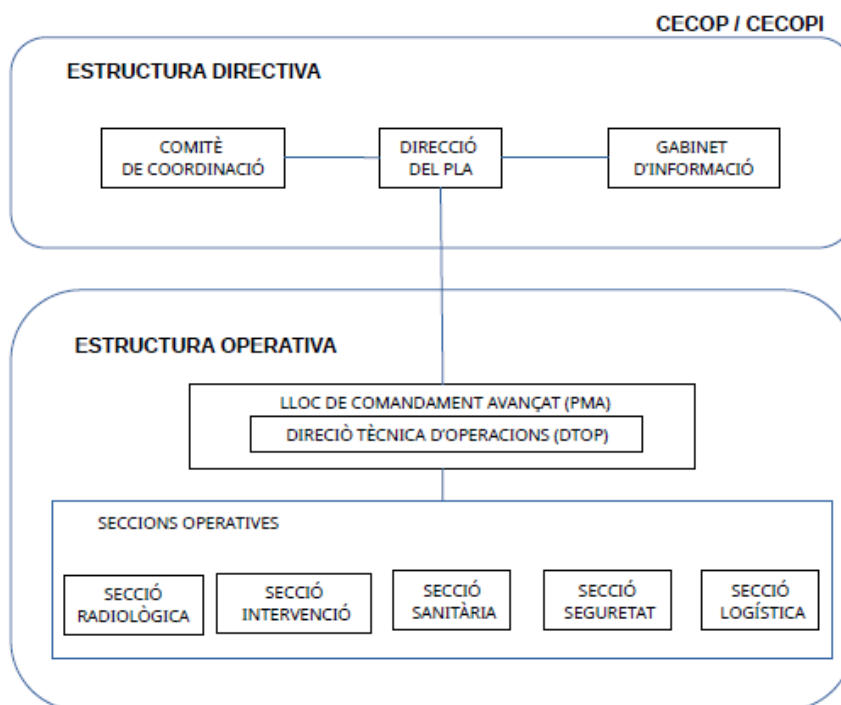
CECOP / CECOPI

ESTRUCTURA DIRECTIVA

COMITÈ DE COORDINACIÓ

DIRECCIÓ DEL PLA

GABINET D'INFORMACIÓ

ESTRUCTURA OPERATIVA

LLOC DE COMANDAMENT AVANÇAT (PMA)

DIRECIÒ TÈCNICA D'OPERACIONS (DTOP)

SECCIONS OPERATIVES

SECCIÓ RADIOLÒGICA

SECCIÓ INTERVENCIÓ

SECCIÓ SANITÀRIA

SECCIÓ SEGURETAT

SECCIÓ LOGÍSTICA